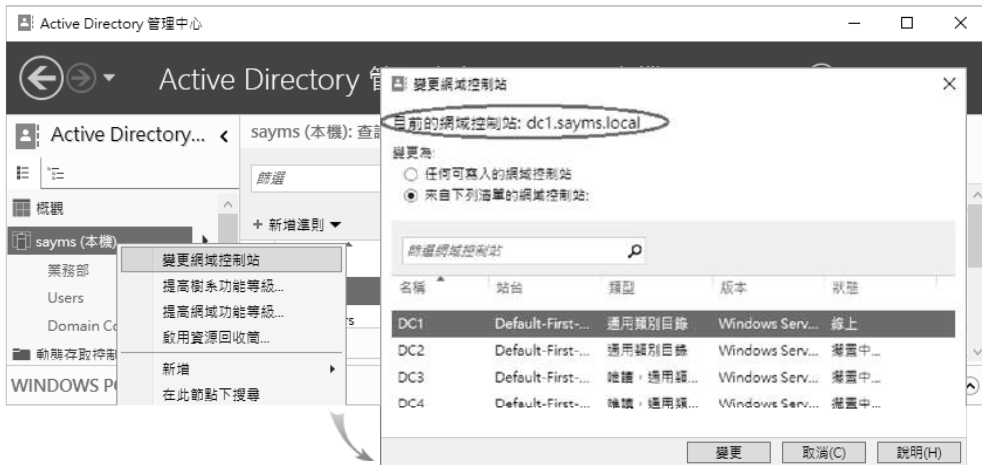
Active Directory 管理中心

Active Directory 管

Active Directory... <

sayms (本機): 查詢

篩選

概觀

sayms (本機)

業務部

Users

Domain Co

動態存取控制

WINDOWS PO

+ 新增準則 ▼

變更網域控制站

提高樹系功能等級...

提高網域功能等級...

啟用資源回收筒...

新增

在此節點下搜尋

變更網域控制站

目前的網域控制站: dc1.sayms.local

變更為:

○ 任何可寫入的網域控制站

◉ 來自下列清單的網域控制站:

篩選網域控制站

| 名稱 | 站台 | 類型 | 版本 | 狀態 |
|---|---|---|---|---|
| DC1 | Default-First-... | 通用類別目錄 | Windows Serv... | 線上 |
| DC2 | Default-First-... | 通用類別目錄 | Windows Serv... | 擷取中... |
| DC3 | Default-First-... | 唯讀，通用類... | Windows Serv... | 擷取中... |
| DC4 | Default-First-... | 唯讀，通用類... | Windows Serv... | 擷取中... |

變更 取消(C) 說明(H)